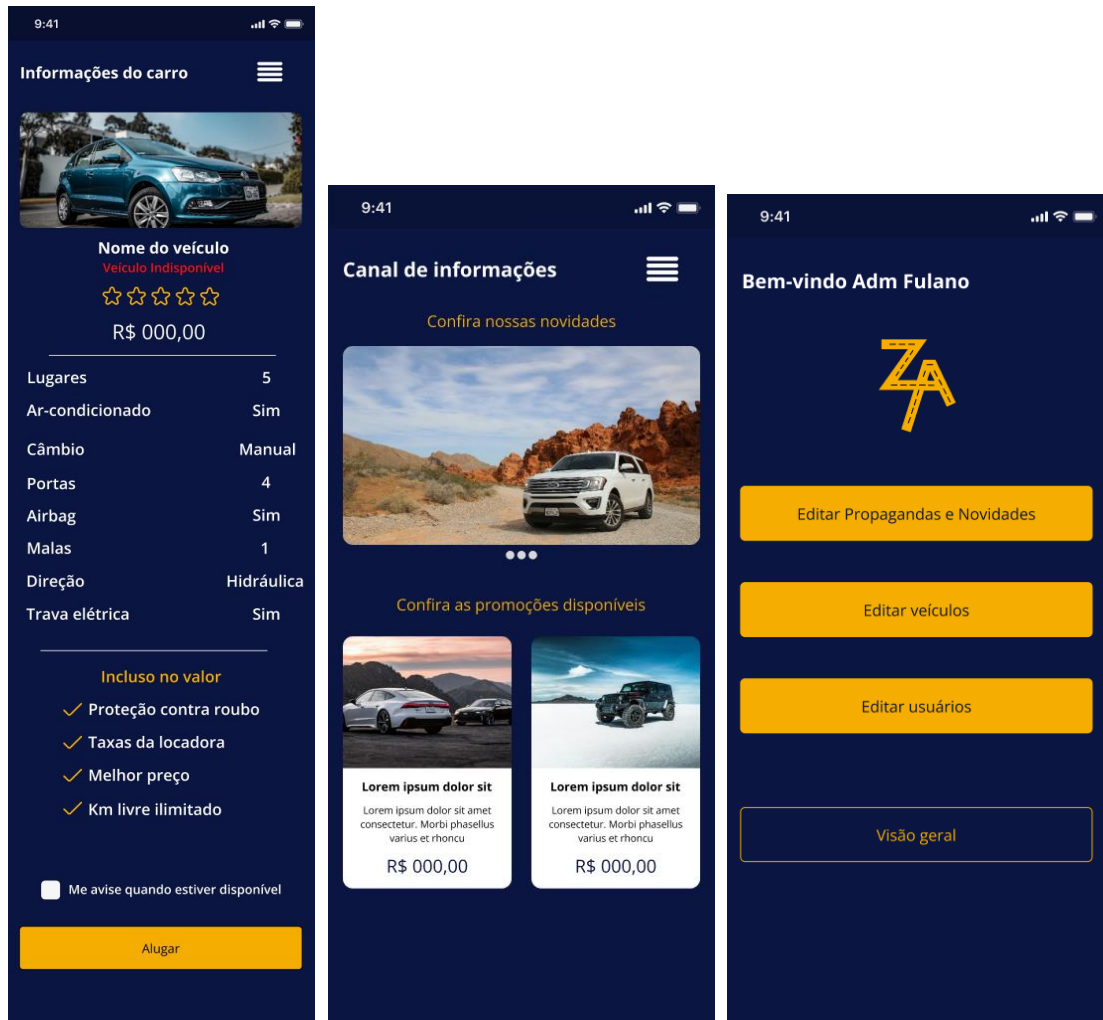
9:41

Informações do carro

Nome do veículo
Veículo Indisponível

R$ 000,00

| | |
|---|---|
| Lugares | 5 |
| Ar-condicionado | Sim |
| Câmbio | Manual |
| Portas | 4 |
| Airbag | Sim |
| Malas | 1 |
| Direção | Hidráulica |
| Trava elétrica | Sim |

Incluso no valor
Proteção contra roubo
Taxas da locadora
Melhor preço
Km livre ilimitado

Me avise quando estiver disponível

Alugar

9:41

Canal de informações

Confira nossas novidades

Confira as promoções disponíveis

Lorem ipsum dolor sit
Lorem ipsum dolor sit amet consectetur. Morbi phasellus varius et rhoncu
R$ 000,00

Lorem ipsum dolor sit
Lorem ipsum dolor sit amet consectetur. Morbi phasellus varius et rhoncu
R$ 000,00

9:41

Bem-vindo Adm Fulano

ZA

Editar Propagandas e Novidades

Editar veículos

Editar usuários

Visão geral